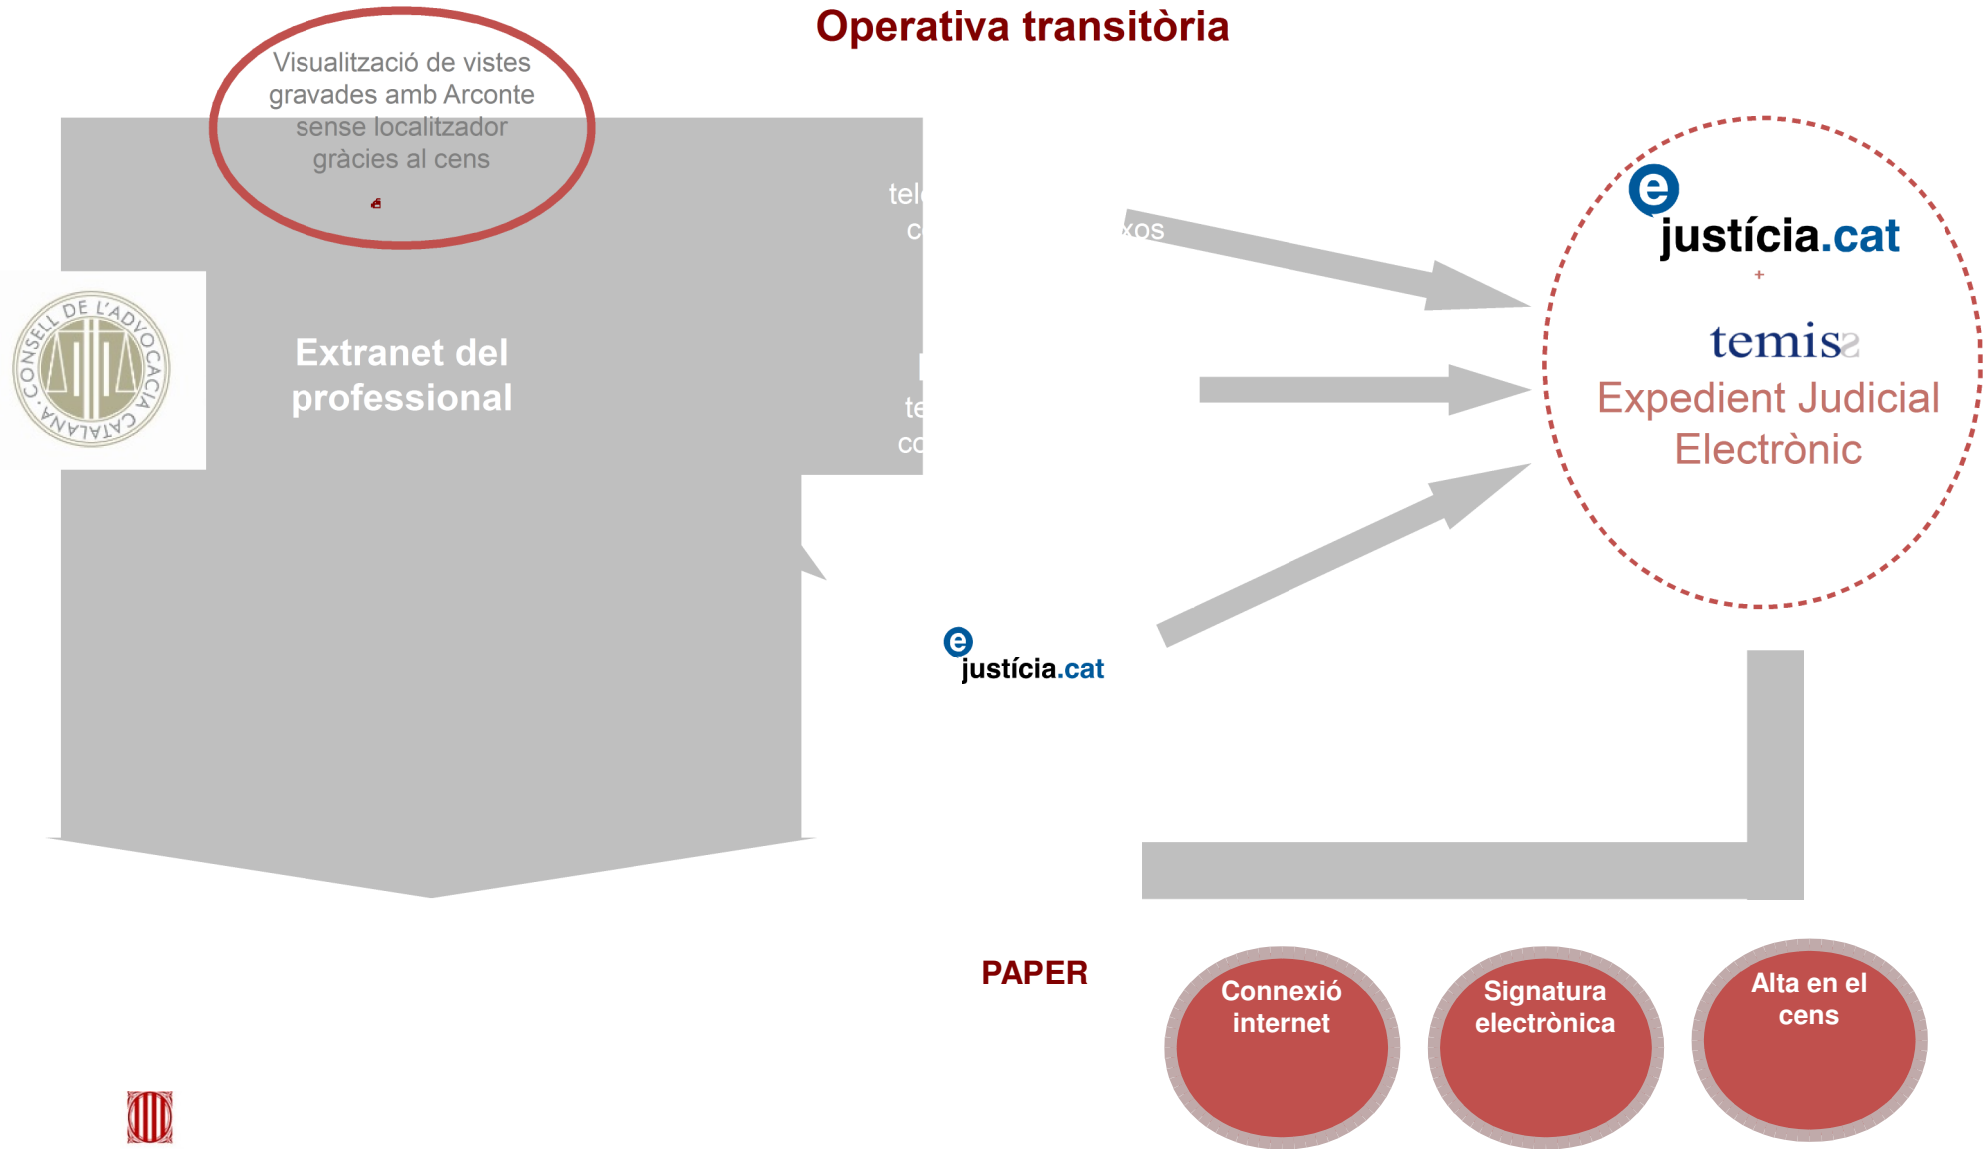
Operativa transitòria

Visualització de vistes gravades amb Arconte sense localitzador gràcies al cens

CONSELL DE L'ADVOCACIA CATALANA

Extranet del professional

tel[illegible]
c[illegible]
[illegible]xos

te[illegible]
co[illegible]

e justícia.cat

e justícia.cat
+
temisa
Expedient Judicial Electrònic

PAPER

Connexió internet

Signatura electrònica

Alta en el cens